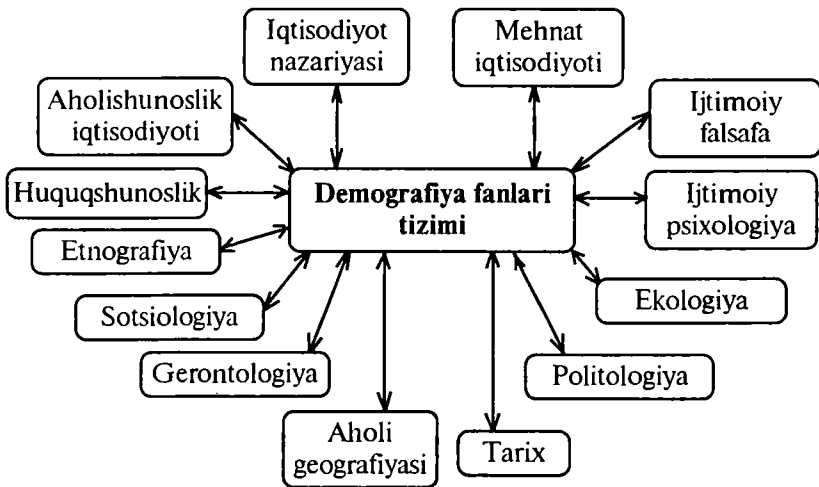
Iqtisodiyot nazariyasi

Mehnat iqtisodiyoti

Aholishunoslik iqtisodiyoti

Ijtimoiy falsafa

Huquqshunoslik

**Demografiya fanlari tizimi**

Ijtimoiy psixologiya

Etnografiya

Ekologiya

Sotsiologiya

Gerontologiya

Politologiya

Aholi geografiyasi

Tarix